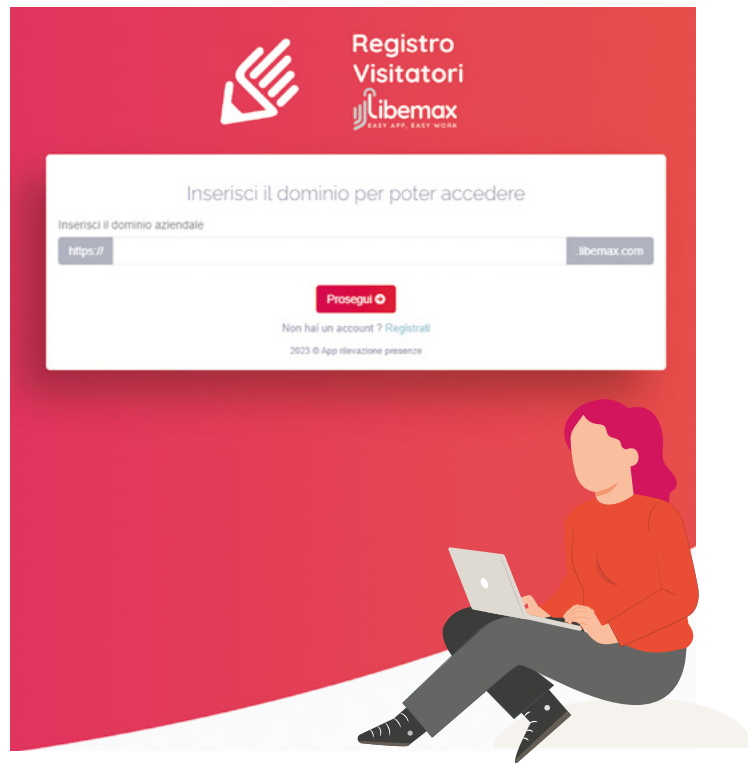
Registro Visitatori
libemax
EASY APP, EASY WORK

Inserisci il dominio per poter accedere

Inserisci il dominio aziendale

https://

.libemax.com

Prosegui

Non hai un account ? Registrati

2023 © App rilevazione presenze